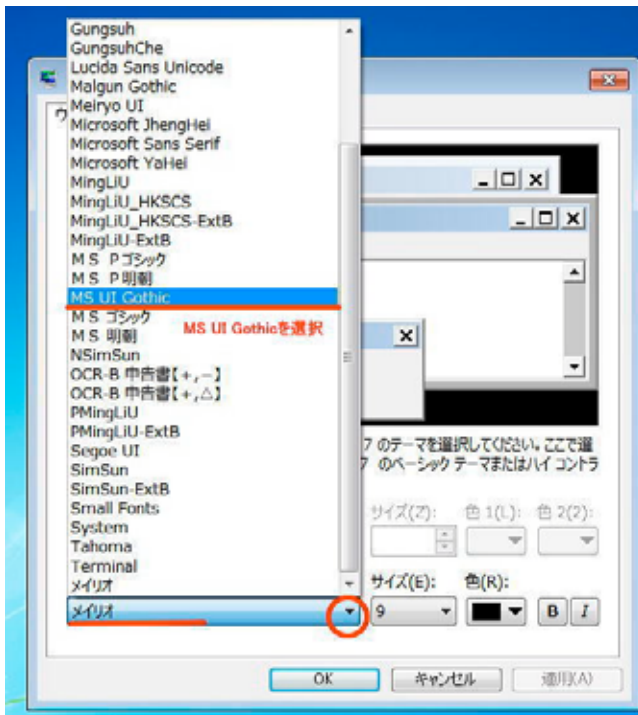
Gungsuh
GungsuhChe
Lucida Sans Unicode
Malgun Gothic
Meiryo UI
Microsoft JhengHei
Microsoft Sans Serif
Microsoft YaHei
MingLiU
MingLiU_HKSCS
MingLiU_HKSCS-ExtB
MingLiU-ExtB
ＭＳ Ｐゴシック
ＭＳ Ｐ明朝
MS UI Gothic
ＭＳ ゴシック
ＭＳ 明朝
NSimSun
OCR-B 申告書【+,−】
OCR-B 申告書【+,△】
PMingLiU
PMingLiU-ExtB
Segoe UI
SimSun
SimSun-ExtB
Small Fonts
System
Tahoma
Terminal
メイリオ

MS UI Gothicを選択

ウ

7 のテーマを選択してください。ここで選
7 のベーシック テーマまたはハイ コントラ

サイズ(Z): 色 1(L): 色 2(2):

メイリオ
サイズ(E): 色(R):
9
B I

OK キャンセル 適用(A)